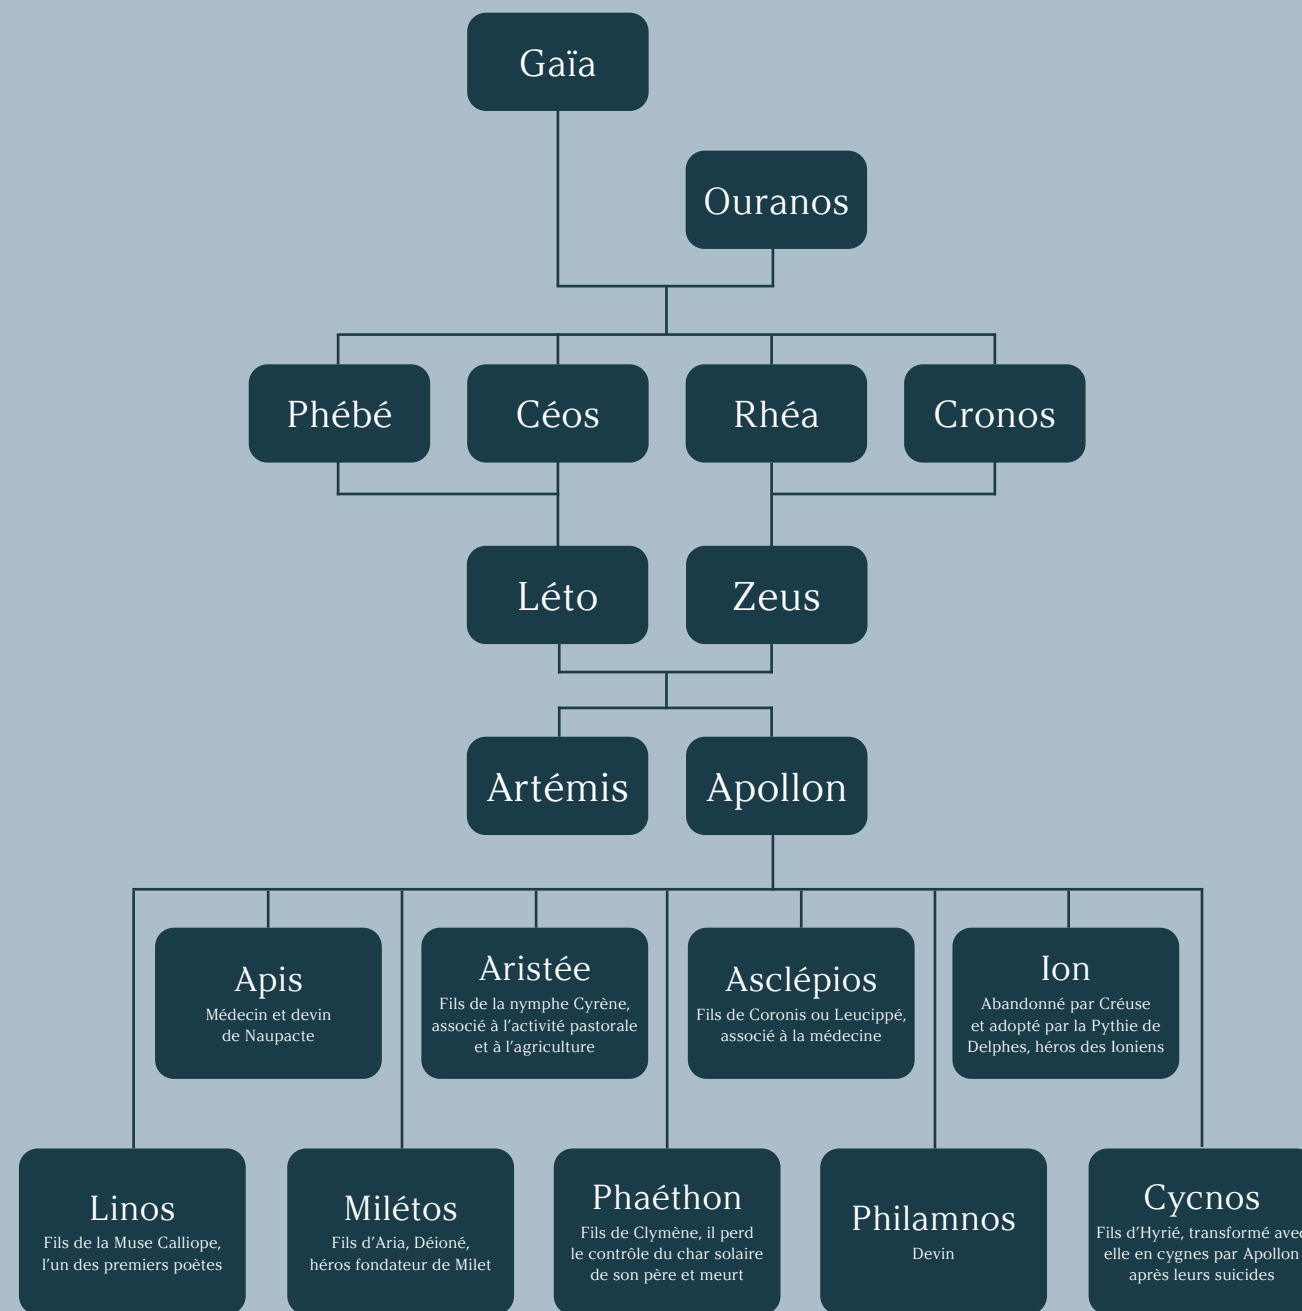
Gaïa

Ouranos

Phébé

Céos

Rhéa

Cronos

Léto

Zeus

Artémis

Apollon

Apis
Médecin et devin de Naupacte

Aristée
Fils de la nymphe Cyrène, associé à l'activité pastorale et à l'agriculture

Asclépios
Fils de Coronis ou Leucippé, associé à la médecine

Ion
Abandonné par Créuse et adopté par la Pythie de Delphes, héros des Ioniens

Linos
Fils de la Muse Calliope, l'un des premiers poètes

Milétos
Fils d'Aria, Déioné, héros fondateur de Milet

Phaéthon
Fils de Clymène, il perd le contrôle du char solaire de son père et meurt

Philamnos
Devin

Cycnos
Fils d'Hyrié, transformé avec elle en cygnes par Apollon après leurs suicides